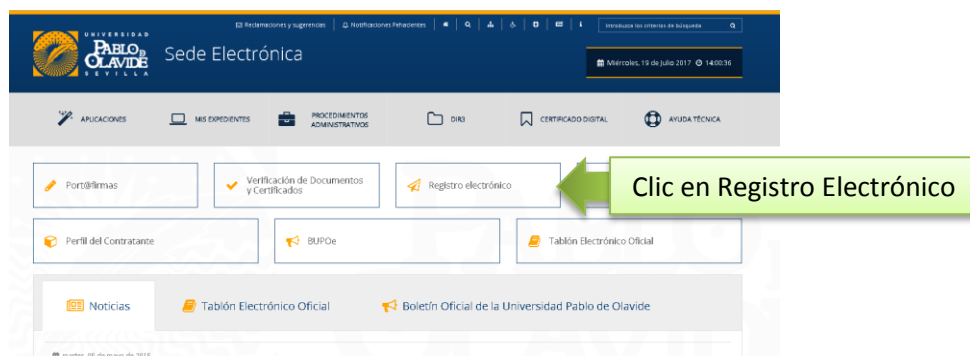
UNIVERSIDAD PABLO DE OLAVIDE SEVILLA

Sede Electrónica

Reclamaciones y sugerencias | Notificaciones Pendientes

Introduzca los criterios de búsqueda

Miércoles, 19 de Julio 2017 14:00:36

APLICACIONES | MIS EXPEDIENTES | PROCEDIMIENTOS ADMINISTRATIVOS | DIR3 | CERTIFICADO DIGITAL | AYUDA TÉCNICA

Port@firmas

Verificación de Documentos y Certificados

Registro electrónico

Clic en Registro Electrónico

Perfil del Contratante

BUPOe

Tablón Electrónico Oficial

Noticias | Tablón Electrónico Oficial | Boletín Oficial de la Universidad Pablo de Olavide

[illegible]